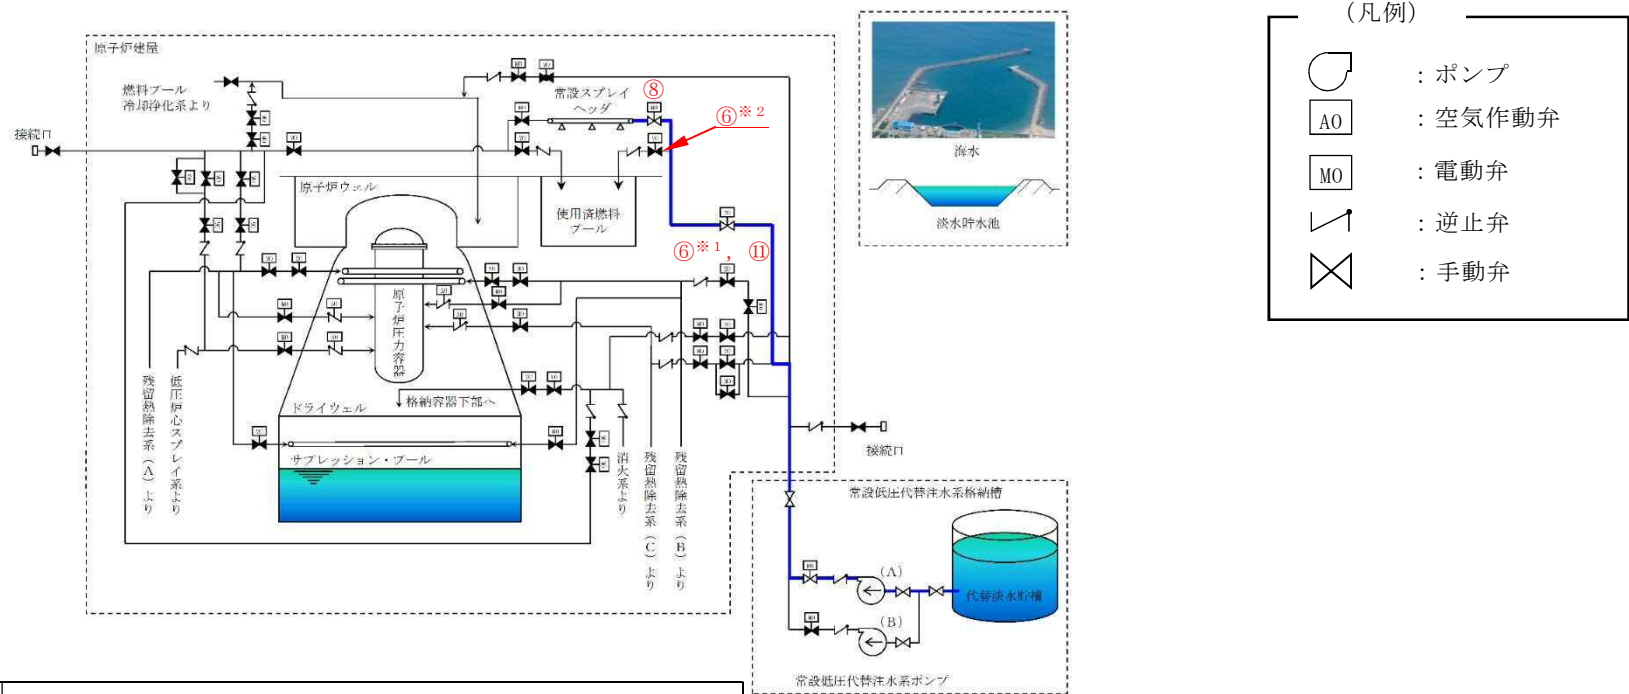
原子炉建屋

燃料プール冷却浄化系より

接続口

常設スプレイヘッダ

⑧

⑥※2

原子炉ウェル

使用済燃料プール

⑥※1，⑪

原子炉圧力容器

格納容器下部へ

ドライウェル

サプレッション・プール

残留熱除去系（A）より

低圧炉心スプレイ系より

消火系より

残留熱除去系（C）より

残留熱除去系（B）より

接続口

海水

淡水貯水池

常設低圧代替注水系格納槽

(A)

(B)

代替淡水貯槽

常設低圧代替注水系ポンプ

（凡例）

：ポンプ

AO ：空気作動弁

MO ：電動弁

：逆止弁

：手動弁